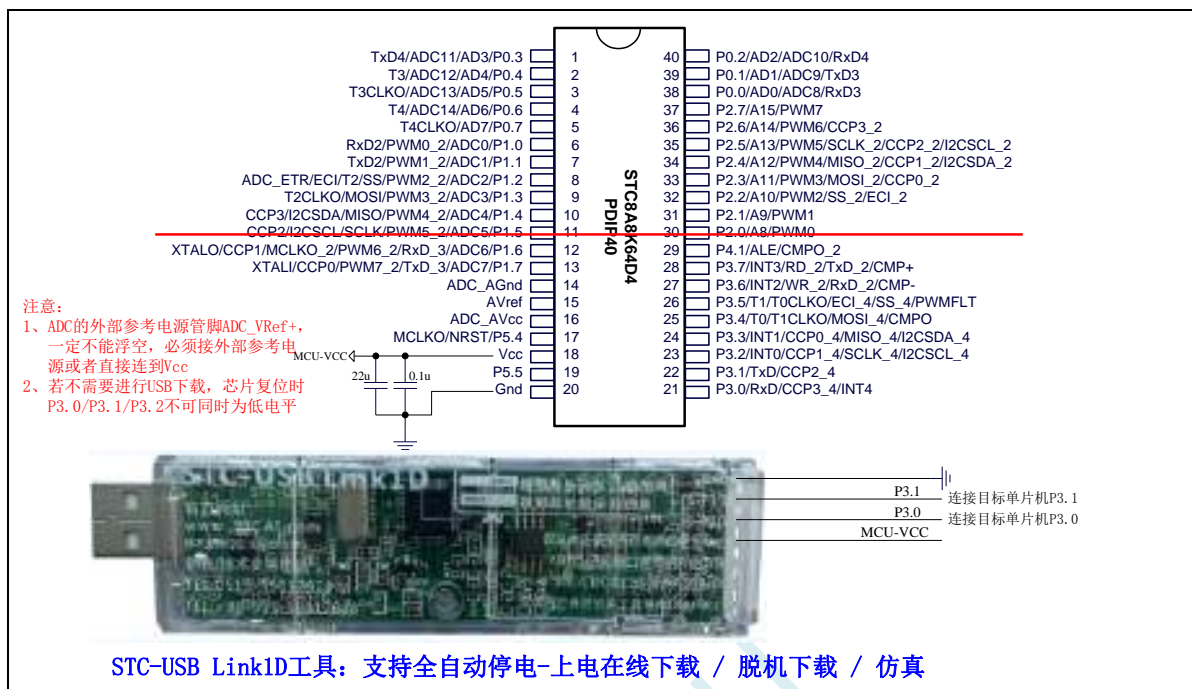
TxD4/ADC11/AD3/P0.3 1
T3/ADC12/AD4/P0.4 2
T3CLKO/ADC13/AD5/P0.5 3
T4/ADC14/AD6/P0.6 4
T4CLKO/AD7/P0.7 5
RxD2/PWM0_2/ADC0/P1.0 6
TxD2/PWM1_2/ADC1/P1.1 7
ADC_ETR/ECI/T2/SS/PWM2_2/ADC2/P1.2 8
T2CLKO/MOSI/PWM3_2/ADC3/P1.3 9
CCP3/I2CSDA/MISO/PWM4_2/ADC4/P1.4 10
CCP2/I2CSCL/SCLK/PWM5_2/ADC5/P1.5 11
XTALO/CCP1/MCLKO_2/PWM6_2/RxD_3/ADC6/P1.6 12
XTALI/CCP0/PWM7_2/TxD_3/ADC7/P1.7 13
ADC_AGnd 14
AVref 15
ADC_AVcc 16
MCLKO/NRST/P5.4 17
Vcc 18
P5.5 19
Gnd 20

40 P0.2/AD2/ADC10/RxD4
39 P0.1/AD1/ADC9/TxD3
38 P0.0/AD0/ADC8/RxD3
37 P2.7/A15/PWM7
36 P2.6/A14/PWM6/CCP3_2
35 P2.5/A13/PWM5/SCLK_2/CCP2_2/I2CSCL_2
34 P2.4/A12/PWM4/MISO_2/CCP1_2/I2CSDA_2
33 P2.3/A11/PWM3/MOSI_2/CCP0_2
32 P2.2/A10/PWM2/SS_2/ECI_2
31 P2.1/A9/PWM1
30 P2.0/A8/PWM0
29 P4.1/ALE/CMPO_2
28 P3.7/INT3/RD_2/TxD_2/CMP+
27 P3.6/INT2/WR_2/RxD_2/CMP-
26 P3.5/T1/T0CLKO/ECI_4/SS_4/PWMFLT
25 P3.4/T0/T1CLKO/MOSI_4/CMPO
24 P3.3/INT1/CCP0_4/MISO_4/I2CSDA_4
23 P3.2/INT0/CCP1_4/SCLK_4/I2CSCL_4
22 P3.1/TxD/CCP2_4
21 P3.0/RxD/CCP3_4/INT4

STC8A8K64D4
PDIP40

注意：
1、ADC的外部参考电源管脚ADC_VRef+，一定不能浮空，必须接外部参考电源或者直接连到Vcc
2、若不需要进行USB下载，芯片复位时P3.0/P3.1/P3.2不可同时为低电平

MCU-VCC
22u
0.1u

STC-USB Link1D
P3.1 连接目标单片机P3.1
P3.0 连接目标单片机P3.0
MCU-VCC

STC-USB Link1D工具：支持全自动停电-上电在线下载 / 脱机下载 / 仿真